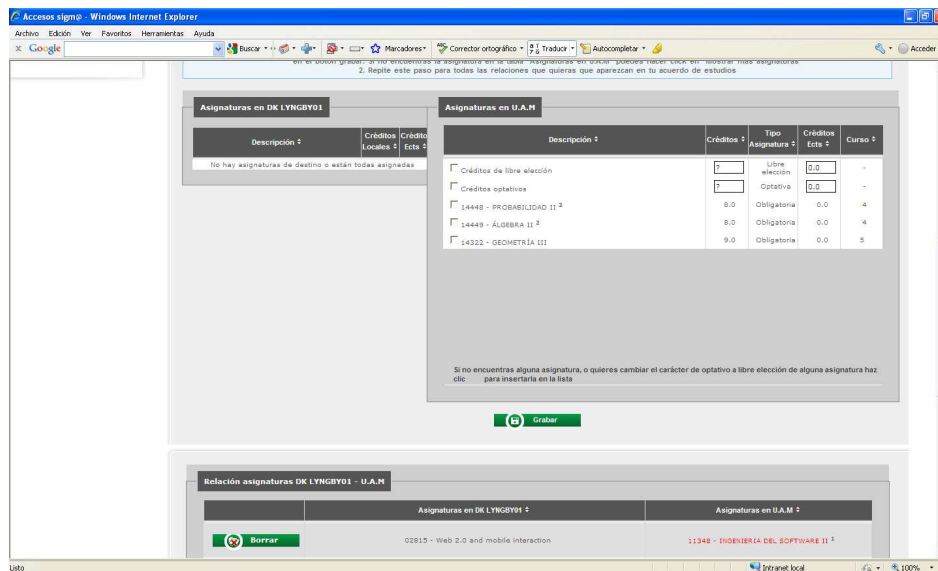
Accesos sigm@ - Windows Internet Explorer

Archivo Edición Ver Favoritos Herramientas Ayuda

Google Buscar Marcadores Corrector ortográfico Traducir Autocompletar Acceder

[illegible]
2. Repite este paso para todas las relaciones que quieras que aparezcan en tu acuerdo de estudios

Asignaturas en DK LYNGBY01

| Descripción | Créditos Locales | Créditos Ects |
|---|---|---|
| No hay asignaturas de destino o están todas asignadas | | |

Asignaturas en U.A.M

| Descripción | Créditos | Tipo Asignatura | Créditos Ects | Curso |
|---|---|---|---|---|
| Créditos de libre elección | ? | Libre elección | 0.0 | - |
| Créditos optativos | ? | Optativa | 0.0 | - |
| 14448 - PROBABILIDAD II $^2$ | 8.0 | Obligatoria | 0.0 | 4 |
| 14449 - ÁLGEBRA II $^2$ | 8.0 | Obligatoria | 0.0 | 4 |
| 14322 - GEOMETRÍA III | 9.0 | Obligatoria | 0.0 | 5 |

Si no encuentras alguna asignatura, o quieres cambiar el carácter de optativo a libre elección de alguna asignatura haz clic para insertarla en la lista

Grabar

Relación asignaturas DK LYNGBY01 - U.A.M

| | Asignaturas en DK LYNGBY01 | Asignaturas en U.A.M |
|---|---|---|
| Borrar | 02815 - Web 2.0 and mobile interaction | 11348 - INGENIERIA DEL SOFTWARE II $^1$ |

Listo Intranet local 100%